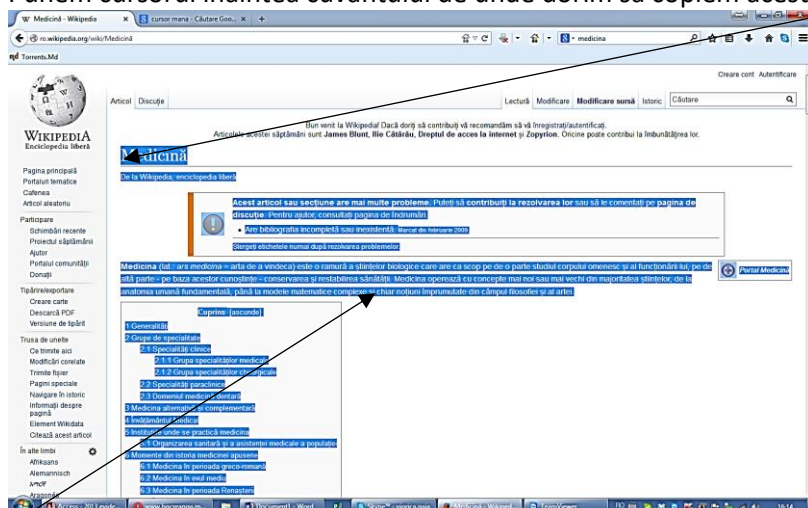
Punem cursorul înaintea cuvântului de unde dorim să copiem acest

Medicină - Wikipedia
cursor mana - Căutare Goo...
ro.wikipedia.org/wiki/Medicină
medicina
Torrents.Md

Creare cont Autentificare

Articol Discuție
Lectură Modificare Modificare sursă Istoric Căutare

Bun venit la Wikipedia! Dacă doriți să contribuiți vă recomandăm să vă înregistrați/autentificați.
Articolele acestei săptămâni sunt James Blunt, Ilie Cătărău, Dreptul de acces la internet și Zopyrion. Oricine poate contribui la îmbunătățirea lor.

WIKIPEDIA
Enciclopedia liberă

Medicină
De la Wikipedia, enciclopedia liberă

Pagina principală
Portaluri tematice
Cafenea
Articol aleatoriu

Participare
Schimbări recente
Proiectul săptămânii
Ajutor
Portalul comunității
Donații

Tipărire/exportare
Creare carte
Descarcă PDF
Versiune de tipărit

Trusa de unelte
Ce trimite aici
Modificări corelate
Trimite fișier
Pagini speciale
Navigare în istoric
Informații despre pagină
Element Wikidata
Citează acest articol

În alte limbi
Afrikaans
Alemannisch
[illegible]
Aragonés

Acest articol sau secțiune are mai multe probleme. Puteți să contribuiți la rezolvarea lor sau să le comentați pe pagina de discuție. Pentru ajutor, consultați pagina de îndrumări.
• Are bibliografia incompletă sau inexistentă. Marcat din februarie 2009
Ștergeți etichetele numai după rezolvarea problemelor.

Medicina (lat.: ars medicina = arta de a vindeca) este o ramură a științelor biologice care are ca scop pe de o parte studiul corpului omenesc și al funcționării lui, pe de altă parte - pe baza acestor cunoștințe - conservarea și restabilirea sănătății. Medicina operează cu concepte mai noi sau mai vechi din majoritatea științelor, de la anatomia umană fundamentală, până la modele matematice complexe și chiar noțiuni împrumutate din câmpul filosofiei și al artei.

Portal Medicină

Cuprins [ascunde]
1 Generalități
2 Grupe de specialitate
2.1 Specialități clinice
2.1.1 Grupa specialităților medicale
2.1.2 Grupa specialităților chirurgicale
2.2 Specialități paraclinice
2.3 Domeniul medicinei dentare
3 Medicina alternativă și complementară
4 Învățământul medical
5 Instituții unde se practică medicina
5.1 Organizarea sanitară și a asistenței medicale a populației
6 Momente din istoria medicinei apusene
6.1 Medicina în perioada greco-romană
6.2 Medicina în evul mediu
6.3 Medicina în perioada Renașterii

Access - 2013 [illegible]
www.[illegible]
Document1 - Word
Skype - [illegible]
Medicină - Wikipedi...
FastViewer
16:14